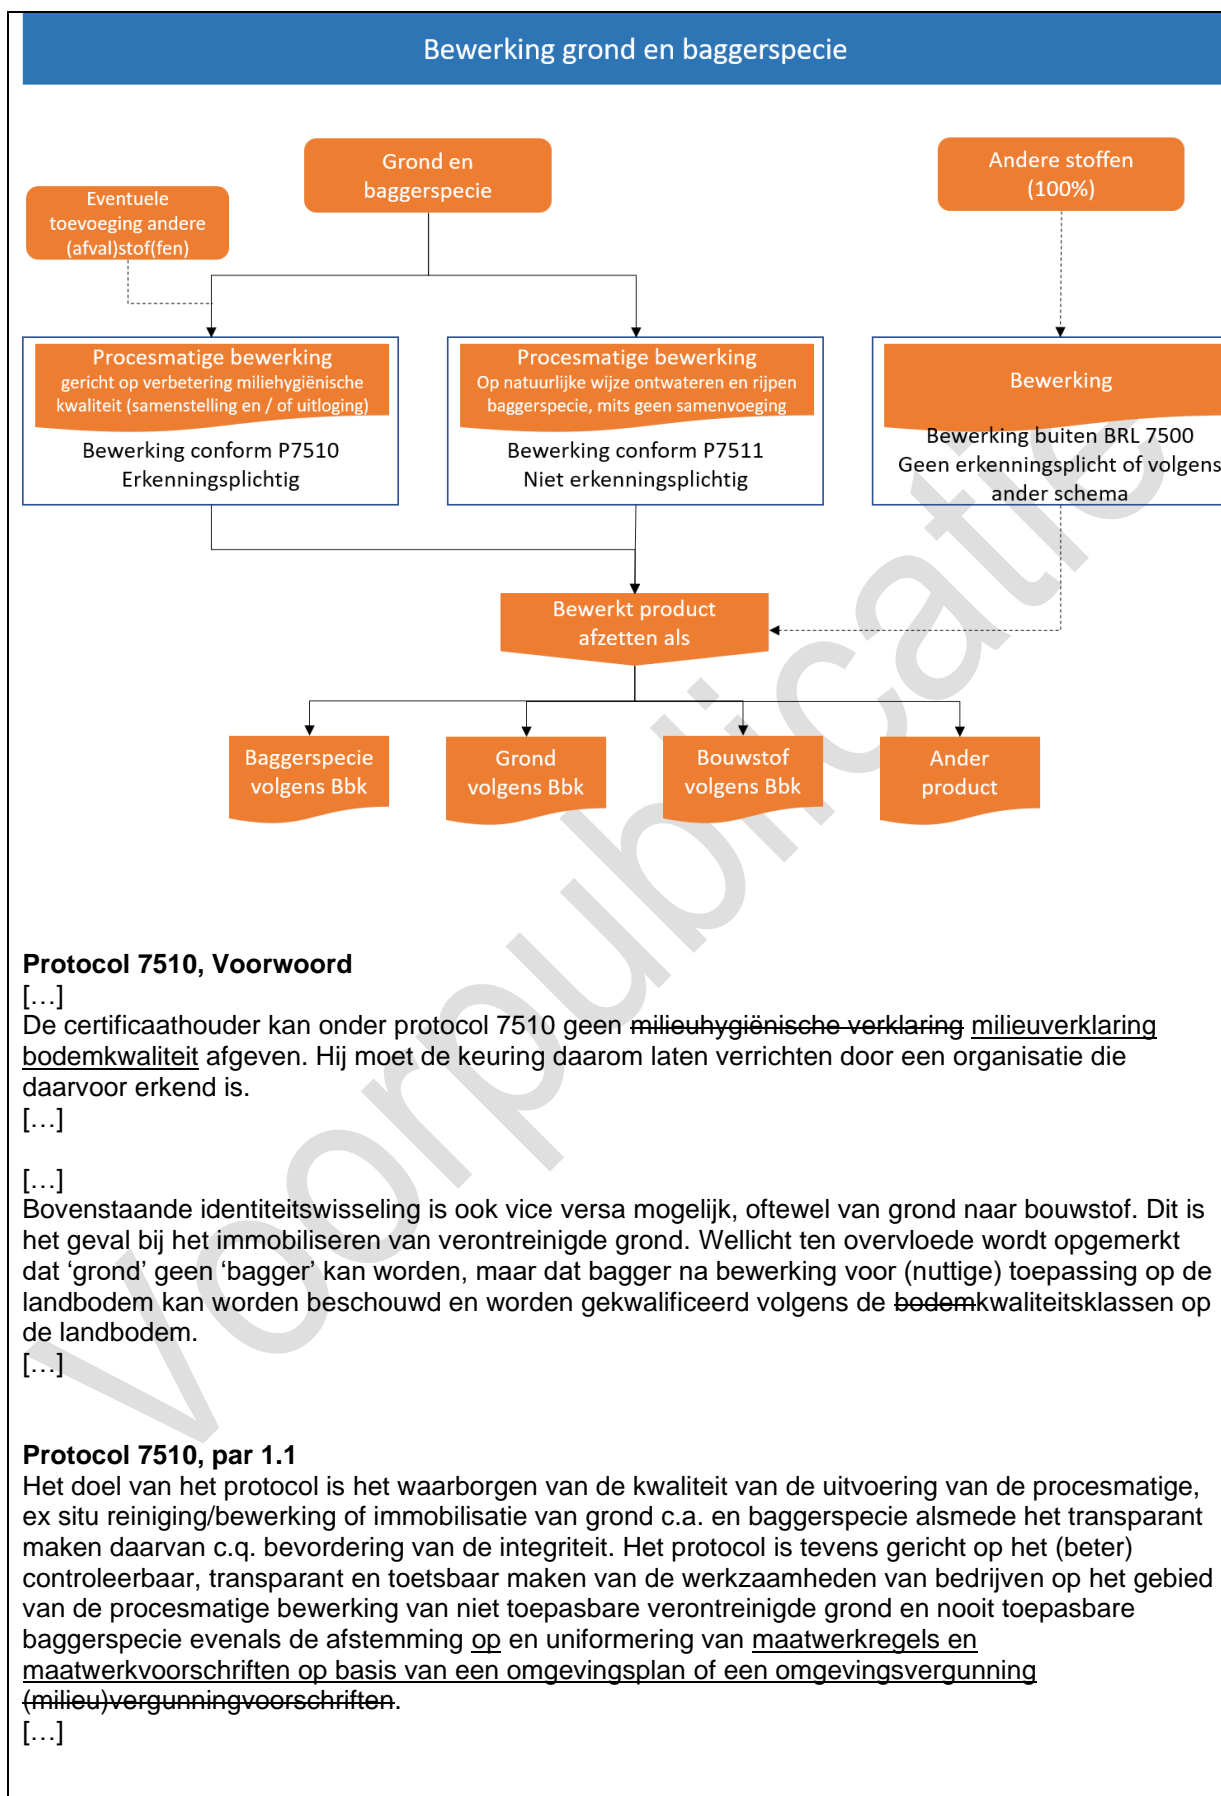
Bewerking grond en baggerspecie

Eventuele toevoeging andere (afval)stof(fen)

Grond en baggerspecie

Andere stoffen (100%)

Procesmatige bewerking
gericht op verbetering miliehygiënische kwaliteit (samenstelling en / of uitloging)
Bewerking conform P7510
Erkenningsplichtig

Procesmatige bewerking
Op natuurlijke wijze ontwateren en rijpen baggerspecie, mits geen samenvoeging
Bewerking conform P7511
Niet erkenningsplichtig

Bewerking
Bewerking buiten BRL 7500
Geen erkenningsplicht of volgens ander schema

Bewerkt product afzetten als

Baggerspecie volgens Bbk

Grond volgens Bbk

Bouwstof volgens Bbk

Ander product

voorpublicatie

**Protocol 7510, Voorwoord**
[…]
De certificaathouder kan onder protocol 7510 geen ~~milieuhygiënische verklaring~~ milieuverklaring bodemkwaliteit afgeven. Hij moet de keuring daarom laten verrichten door een organisatie die daarvoor erkend is.
[…]

[…]
Bovenstaande identiteitswisseling is ook vice versa mogelijk, oftewel van grond naar bouwstof. Dit is het geval bij het immobiliseren van verontreinigde grond. Wellicht ten overvloede wordt opgemerkt dat ‘grond’ geen ‘bagger’ kan worden, maar dat bagger na bewerking voor (nuttige) toepassing op de landbodem kan worden beschouwd en worden gekwalificeerd volgens de ~~bodem~~kwaliteitsklassen op de landbodem.
[…]

**Protocol 7510, par 1.1**
Het doel van het protocol is het waarborgen van de kwaliteit van de uitvoering van de procesmatige, ex situ reiniging/bewerking of immobilisatie van grond c.a. en baggerspecie alsmede het transparant maken daarvan c.q. bevordering van de integriteit. Het protocol is tevens gericht op het (beter) controleerbaar, transparant en toetsbaar maken van de werkzaamheden van bedrijven op het gebied van de procesmatige bewerking van niet toepasbare verontreinigde grond en nooit toepasbare baggerspecie evenals de afstemming op en uniformering van maatwerkregels en maatwerkvoorschriften op basis van een omgevingsplan of een omgevingsvergunning ~~(milieu)vergunningvoorschriften~~.
[…]